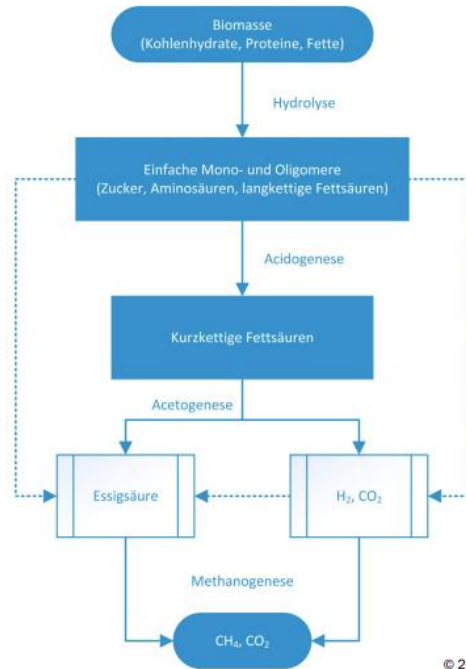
Biomasse
(Kohlenhydrate, Proteine, Fette)

Hydrolyse

Einfache Mono- und Oligomere
(Zucker, Aminosäuren, langkettige Fettsäuren)

Acidogenese

Kurzkettige Fettsäuren

Acetogenese

Essigsäure

$H_2$, $CO_2$

Methanogenese

$CH_4$, $CO_2$

© 2